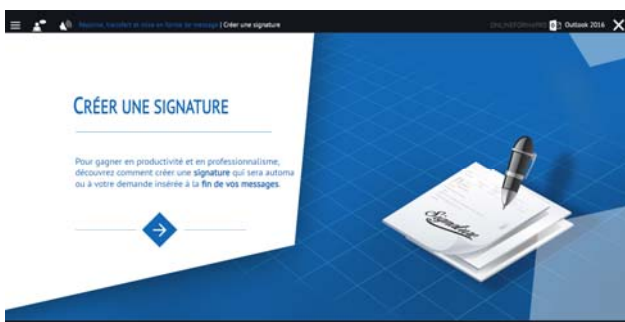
Répondre, transférer et relire en format de message | Créer une signature

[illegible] Outlook 2016

CRÉER UNE SIGNATURE

Pour gagner en productivité et en professionnalisme, découvrez comment créer une signature qui sera automa ou à votre demande insérée à la fin de vos messages.

Signature